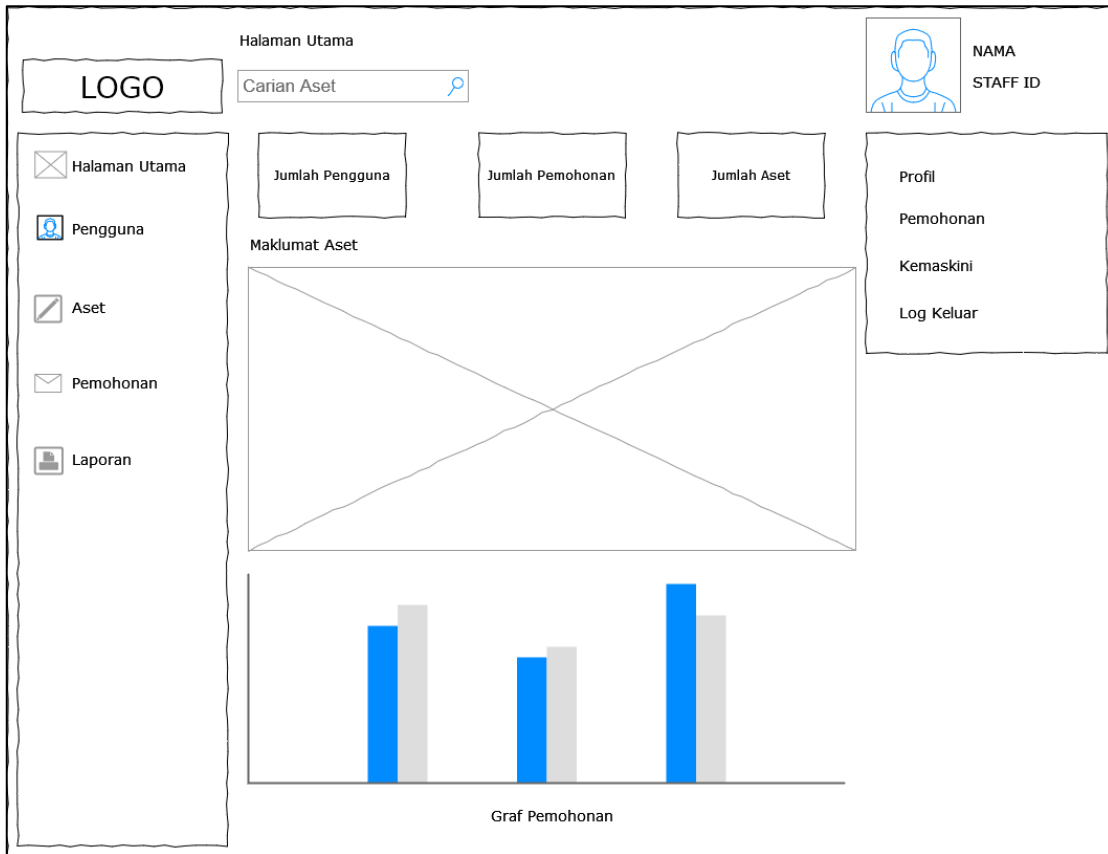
Halaman Utama

LOGO

Carian Aset

NAMA

STAFF ID

Halaman Utama

Pengguna

Aset

Pemohonan

Laporan

Jumlah Pengguna

Jumlah Pemohonan

Jumlah Aset

Maklumat Aset

Profil

Pemohonan

Kemaskini

Log Keluar

Graf Pemohonan